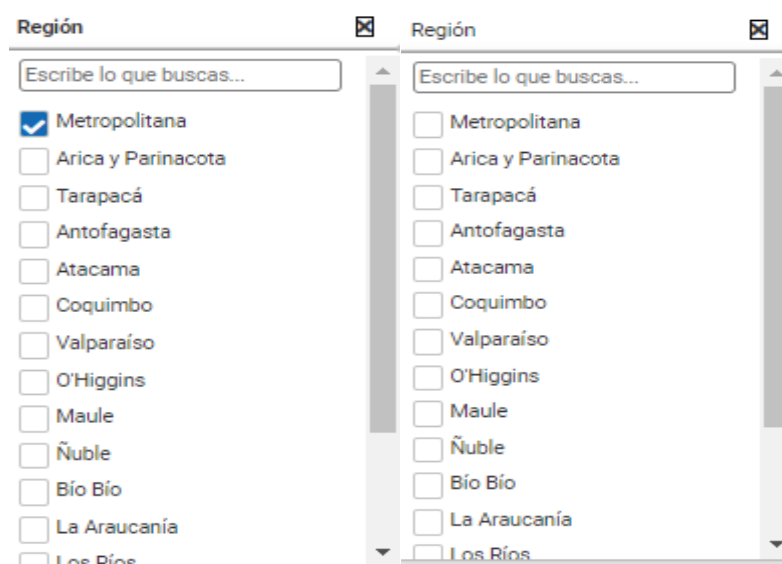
Región

Escribe lo que buscas...

Metropolitana
Arica y Parinacota
Tarapacá
Antofagasta
Atacama
Coquimbo
Valparaíso
O'Higgins
Maule
Ñuble
Bío Bío
La Araucanía
Los Ríos

Región

Escribe lo que buscas...

Metropolitana
Arica y Parinacota
Tarapacá
Antofagasta
Atacama
Coquimbo
Valparaíso
O'Higgins
Maule
Ñuble
Bío Bío
La Araucanía
Los Ríos